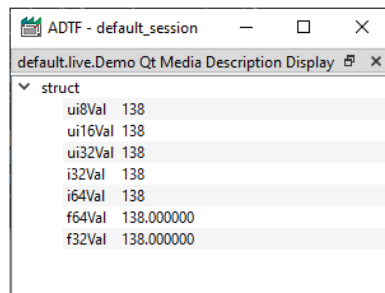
ADTF - default_session

default.live.Demo Qt Media Description Display

struct

| | |
|---|---|
| ui8Val | 138 |
| ui16Val | 138 |
| ui32Val | 138 |
| i32Val | 138 |
| i64Val | 138 |
| f64Val | 138.000000 |
| f32Val | 138.000000 |